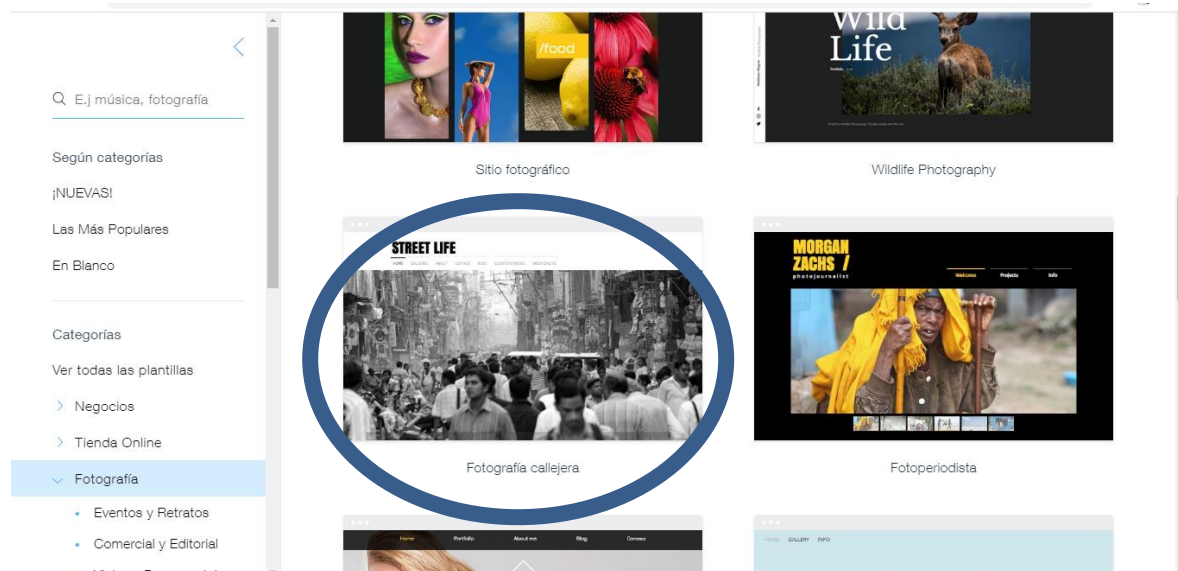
E.j música, fotografía

Según categorías

¡NUEVAS!

Las Más Populares

En Blanco

Categorías

Ver todas las plantillas

Negocios

Tienda Online

Fotografía

Eventos y Retratos

Comercial y Editorial

/food

Sitio fotográfico

Wild Life

Wildlife Photography

STREET LIFE

Fotografía callejera

MORGAN ZACHS /

photojournalist

Welcome

Projects

Info

Fotoperiodista

Home

Portfolio

About me

Blog

Contact

HOME

GALLERY

INFO